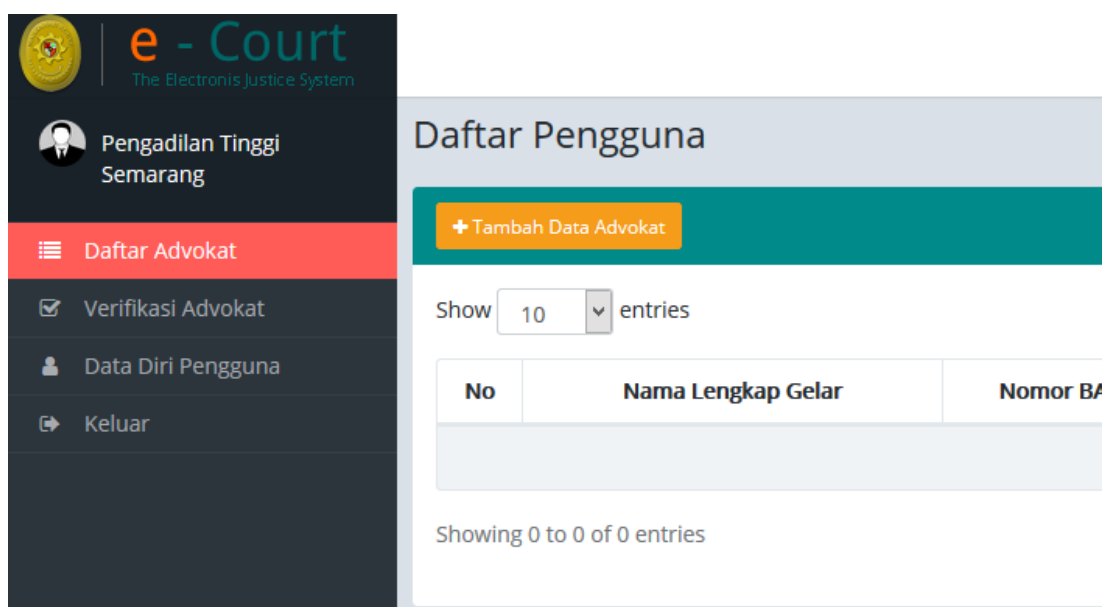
e - Court
The Electronis Justice System

Pengadilan Tinggi Semarang

Daftar Advokat
Verifikasi Advokat
Data Diri Pengguna
Keluar

Daftar Pengguna

+ Tambah Data Advokat

Show 10 entries

| No | Nama Lengkap Gelar | Nomor BA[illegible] |
|---|---|---|
| | | |

Showing 0 to 0 of 0 entries